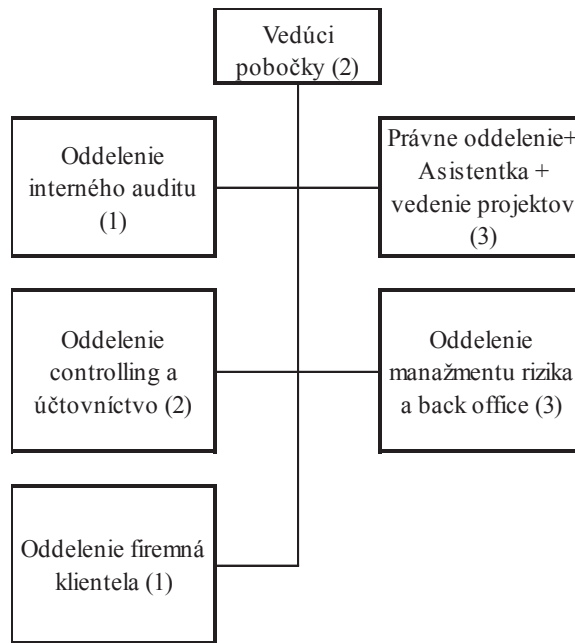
Vedúci pobočky (2)

Oddelenie interného auditu (1)

Právne oddelenie+ Asistentka + vedenie projektov (3)

Oddelenie controlling a účtovníctvo (2)

Oddelenie manažmentu rizika a back office (3)

Oddelenie firemná klientela (1)